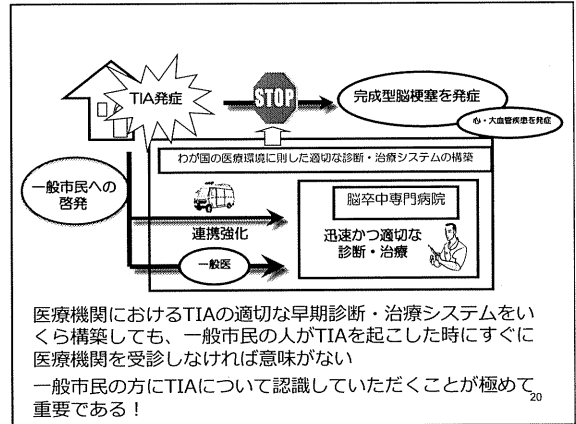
TIA発症

STOP

完成型脳梗塞を発症

心・大血管疾患を発症

わが国の医療環境に則した適切な診断・治療システムの構築

一般市民への啓発

脳卒中専門病院

連携強化

迅速かつ適切な診断・治療

一般医

医療機関におけるTIAの適切な早期診断・治療システムをいくら構築しても、一般市民の人がTIAを起こした時にすぐに医療機関を受診しなければ意味がない

一般市民の方にTIAについて認識していただくことが極めて重要である！

20